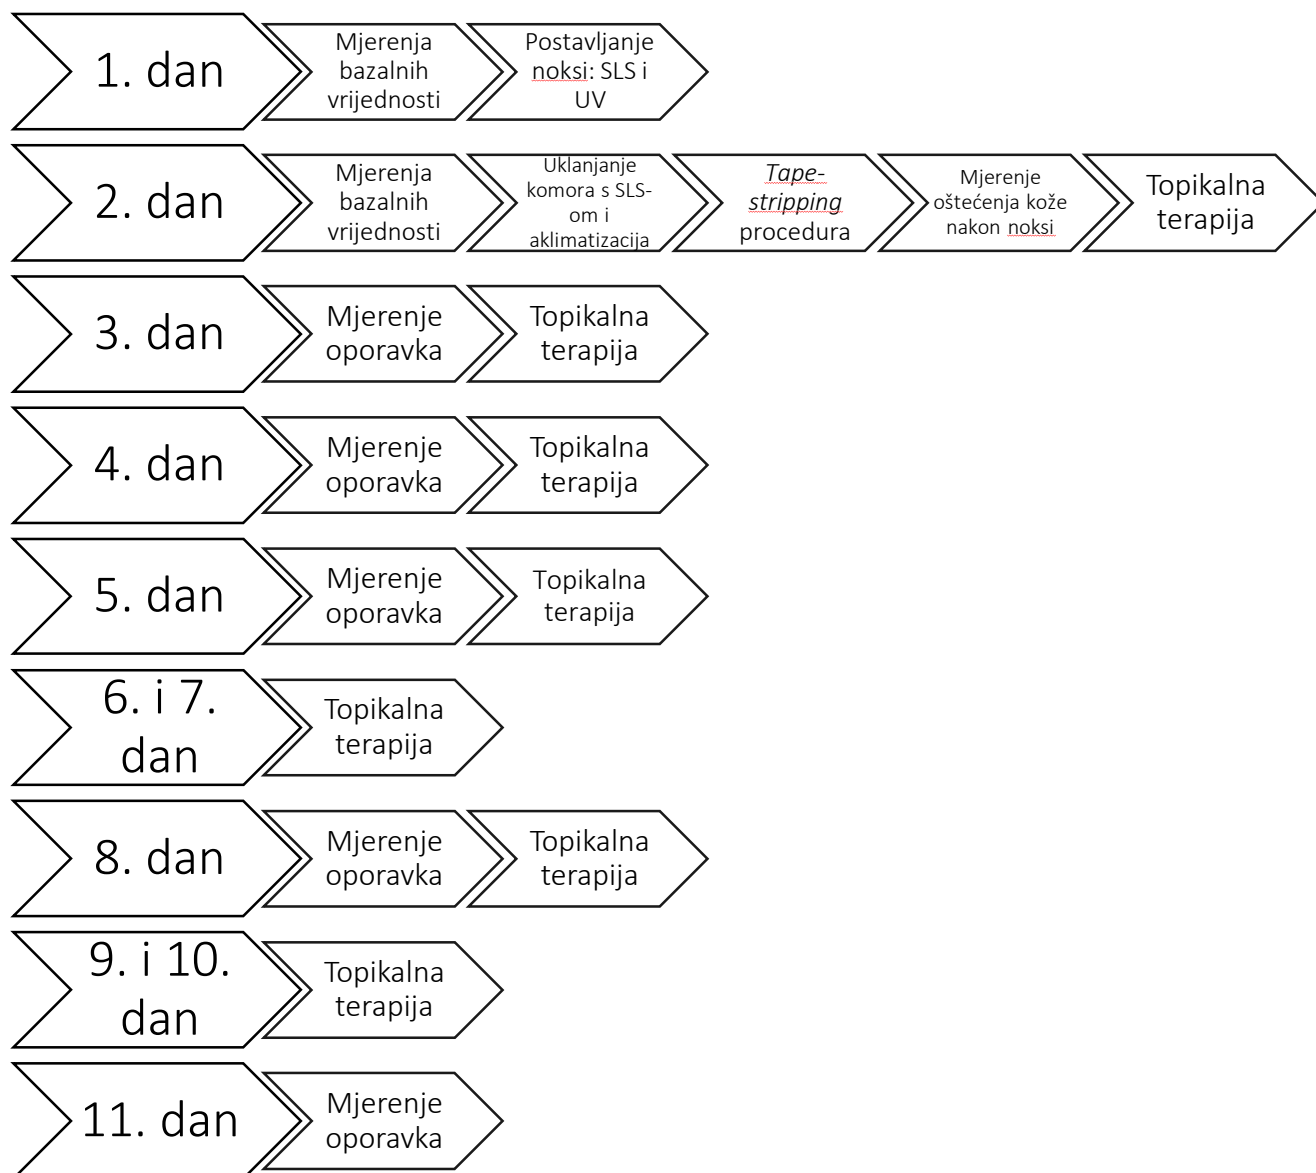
1. dan

Mjerenja bazalnih vrijednosti

Postavljanje noksi: SLS i UV

2. dan

Mjerenja bazalnih vrijednosti

Uklanjanje komora s SLS-om i aklimatizacija

*Tape-stripping* procedura

Mjerenje oštećenja kože nakon noksi

Topikalna terapija

3. dan

Mjerenje oporavka

Topikalna terapija

4. dan

Mjerenje oporavka

Topikalna terapija

5. dan

Mjerenje oporavka

Topikalna terapija

6. i 7. dan

Topikalna terapija

8. dan

Mjerenje oporavka

Topikalna terapija

9. i 10. dan

Topikalna terapija

11. dan

Mjerenje oporavka